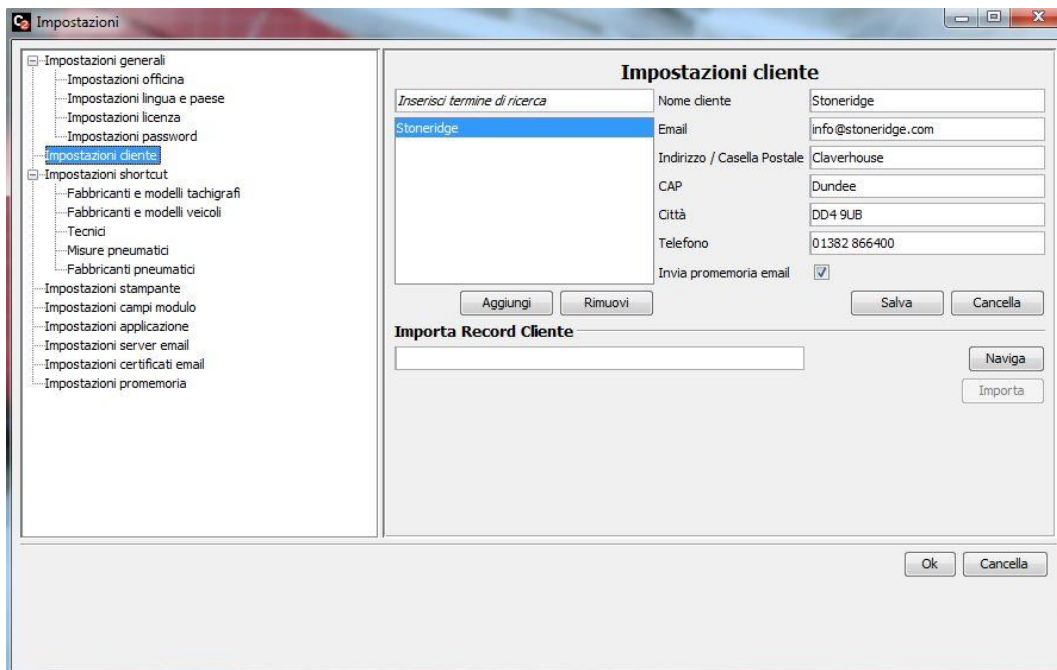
Impostazioni

Impostazioni generali
Impostazioni officina
Impostazioni lingua e paese
Impostazioni licenza
Impostazioni password
Impostazioni cliente
Impostazioni shortcut
Fabbricanti e modelli tachigrafi
Fabbricanti e modelli veicoli
Tecnici
Misure pneumatici
Fabbricanti pneumatici
Impostazioni stampante
Impostazioni campi modulo
Impostazioni applicazione
Impostazioni server email
Impostazioni certificati email
Impostazioni promemoria

Impostazioni cliente

Inserisci termine di ricerca
Stoneridge

| | |
|---|---|
| Nome cliente | Stoneridge |
| Email | info@stoneridge.com |
| Indirizzo / Casella Postale | Claverhouse |
| CAP | Dundee |
| Città | DD4 9UB |
| Telefono | 01382 866400 |
| Invia promemoria email | |

Aggiungi Rimuovi
Salva Cancella

Importa Record Cliente
Naviga
Importa

Ok Cancella